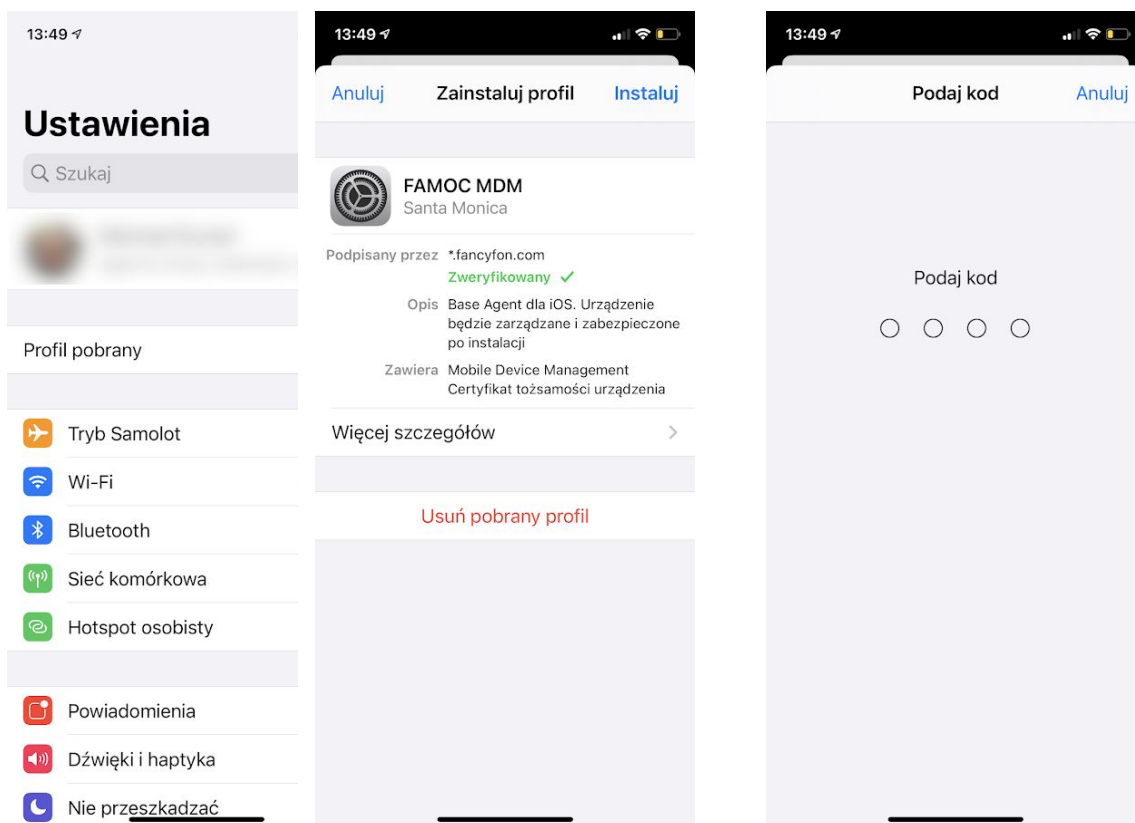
13:49

Ustawienia

Szukaj

Profil pobrany

Tryb Samolot

Wi-Fi

Bluetooth

Sieć komórkowa

Hotspot osobisty

Powiadomienia

Dźwięki i haptyka

Nie przeszkadzać

13:49

Anuluj Zainstaluj profil Instaluj

FAMOC MDM
Santa Monica

Podpisany przez *.fancyfon.com
Zweryfikowany ✓

Opis Base Agent dla iOS. Urządzenie będzie zarządzane i zabezpieczone po instalacji

Zawiera Mobile Device Management
Certyfikat tożsamości urządzenia

Więcej szczegółów

Usuń pobrany profil

13:49

Podaj kod Anuluj

Podaj kod